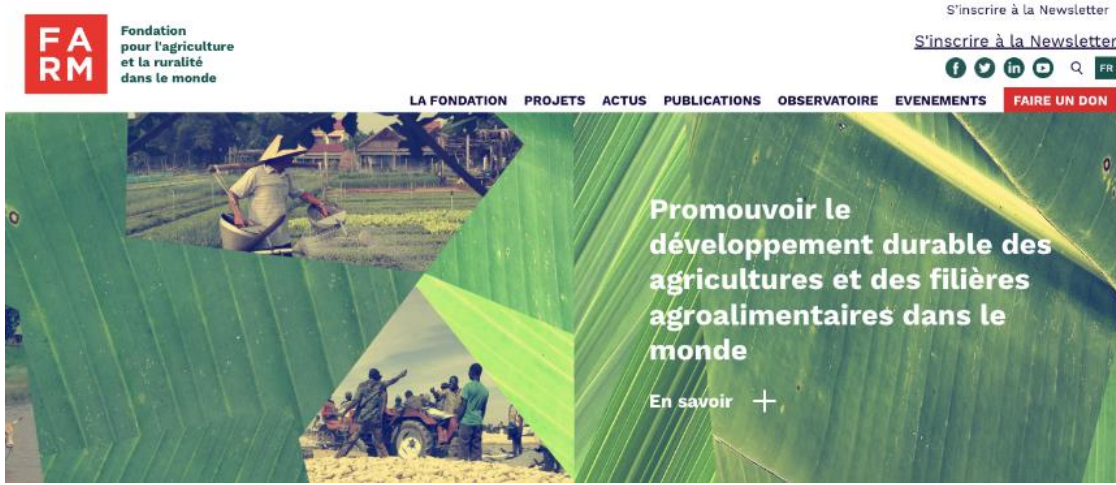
FA
RM
Fondation pour l'agriculture et la ruralité dans le monde

S'inscrire à la Newsletter

S'inscrire à la Newsletter

FR

LA FONDATION PROJETS ACTUS PUBLICATIONS OBSERVATOIRE EVENEMENTS FAIRE UN DON

Promouvoir le développement durable des agricultures et des filières agroalimentaires dans le monde

En savoir +